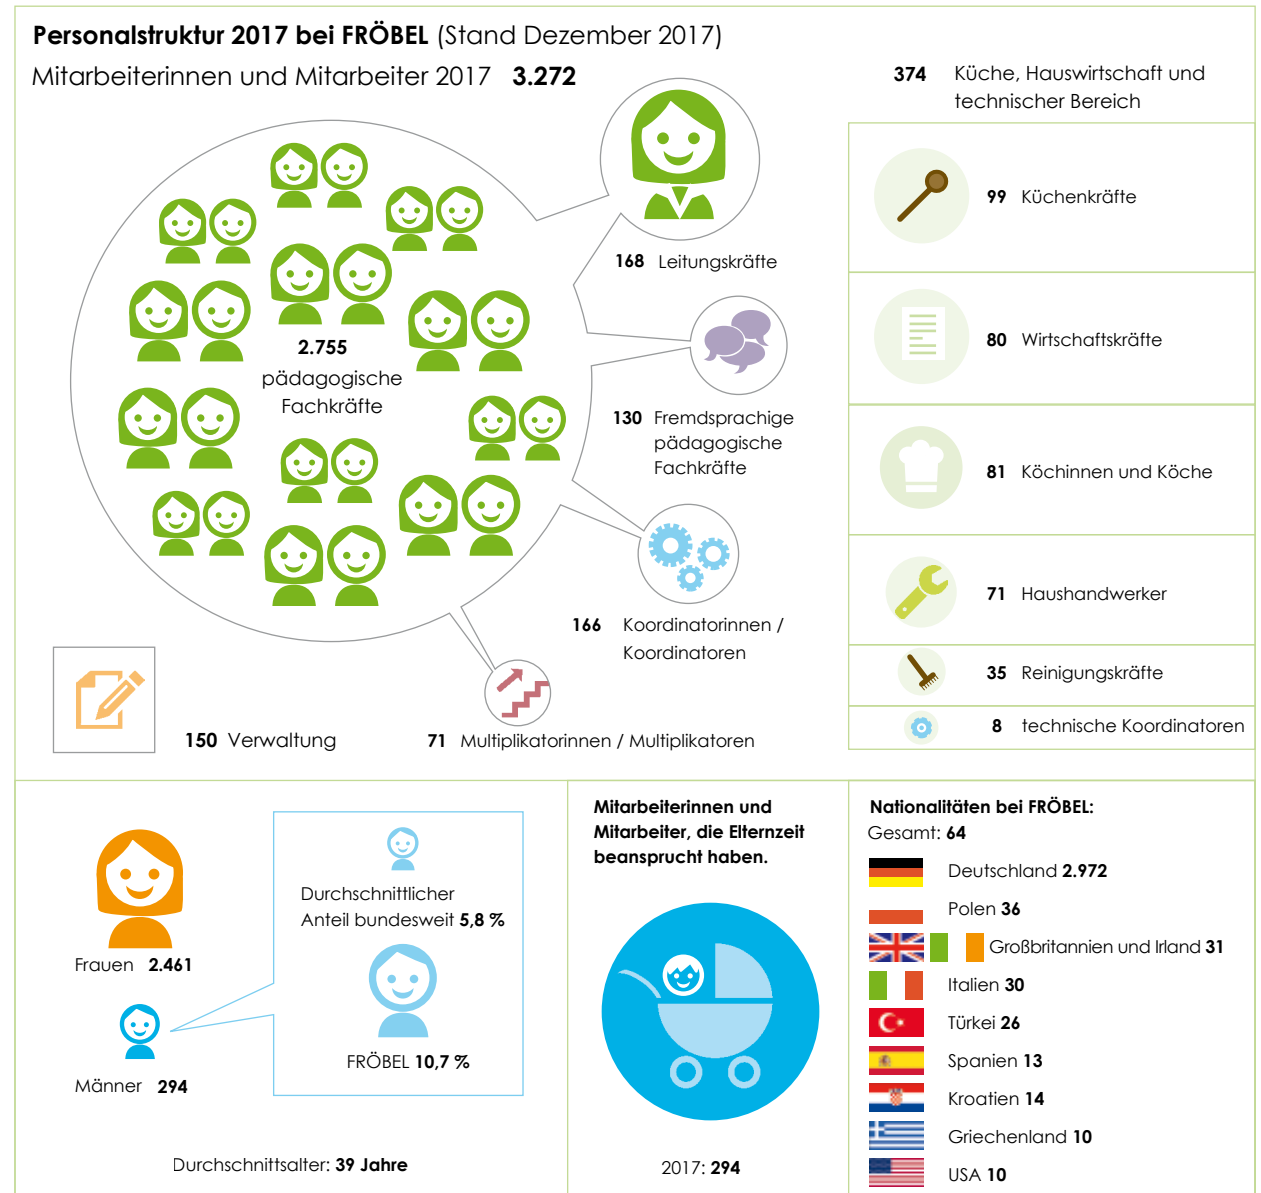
**Personalstruktur 2017 bei FRÖBEL** (Stand Dezember 2017)

Mitarbeiterinnen und Mitarbeiter 2017 **3.272**

**2.755** pädagogische Fachkräfte

**168** Leitungskräfte

**130** Fremdsprachige pädagogische Fachkräfte

**166** Koordinatorinnen / Koordinatoren

**150** Verwaltung

**71** Multiplikatorinnen / Multiplikatoren

**374** Küche, Hauswirtschaft und technischer Bereich

**99** Küchenkräfte

**80** Wirtschaftskräfte

**81** Köchinnen und Köche

**71** Haushandwerker

**35** Reinigungskräfte

**8** technische Koordinatoren

Frauen **2.461**

Männer **294**

Durchschnittlicher Anteil bundesweit **5,8 %**

FRÖBEL **10,7 %**

Durchschnittsalter: **39 Jahre**

**Mitarbeiterinnen und Mitarbeiter, die Elternzeit beansprucht haben.**

2017: **294**

**Nationalitäten bei FRÖBEL:**
Gesamt: **64**

Deutschland **2.972**
Polen **36**
Großbritannien und Irland **31**
Italien **30**
Türkei **26**
Spanien **13**
Kroatien **14**
Griechenland **10**
USA **10**